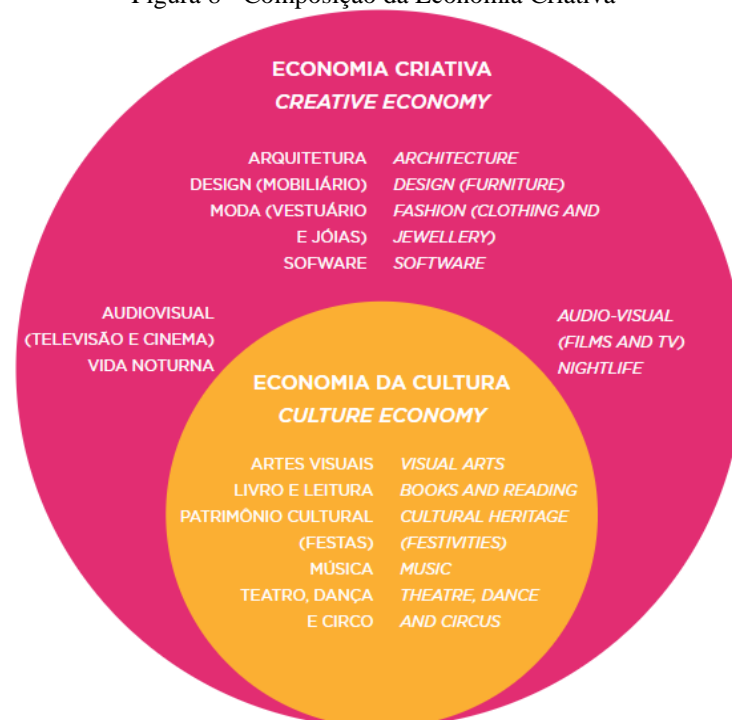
Figura 6 - Composição da Economia Criativa

ECONOMIA CRIATIVA
CREATIVE ECONOMY

ARQUITETURA
DESIGN (MOBILIÁRIO)
MODA (VESTUÁRIO E JÓIAS)
SOFWARE

ARCHITECTURE
DESIGN (FURNITURE)
FASHION (CLOTHING AND JEWELLERY)
SOFTWARE

AUDIOVISUAL (TELEVISÃO E CINEMA)
VIDA NOTURNA

AUDIO-VISUAL (FILMS AND TV)
NIGHTLIFE

ECONOMIA DA CULTURA
CULTURE ECONOMY

ARTES VISUAIS
LIVRO E LEITURA
PATRIMÔNIO CULTURAL (FESTAS)
MÚSICA
TEATRO, DANÇA E CIRCO

VISUAL ARTS
BOOKS AND READING
CULTURAL HERITAGE (FESTIVITIES)
MUSIC
THEATRE, DANCE AND CIRCUS